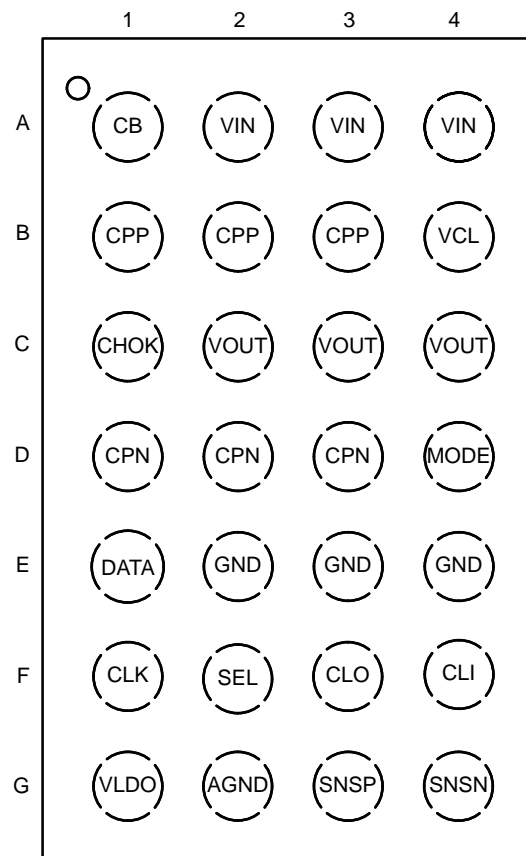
|   | 1 | 2 | 3 | 4 |
|---|---|---|---|---|
| A | CB | VIN | VIN | VIN |
| B | CPP | CPP | CPP | VCL |
| C | CHOK | VOUT | VOUT | VOUT |
| D | CPN | CPN | CPN | MODE |
| E | DATA | GND | GND | GND |
| F | CLK | SEL | CLO | CLI |
| G | VLDO | AGND | SNSP | SNSN |